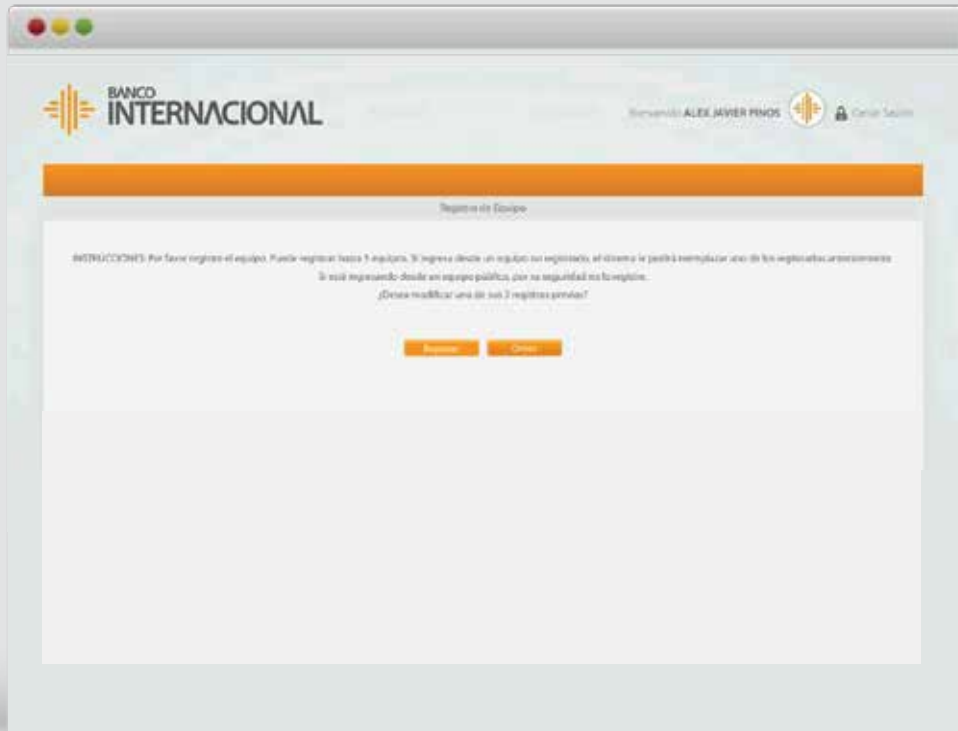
BANCO INTERNACIONAL

Bienvenido ALEX JAVIER PINOS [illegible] Cerrar Sesión

Registro de Equipo

INSTRUCCIONES: Por favor registre el equipo. Puede registrar hasta 3 equipos. Si ingresa desde un equipo no registrado, el sistema le pedirá reemplazar uno de los registrados anteriormente. Si está ingresando desde un equipo público, por su seguridad no lo registre.

¿Desea modificar uno de sus 3 registros previos?

Registrar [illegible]